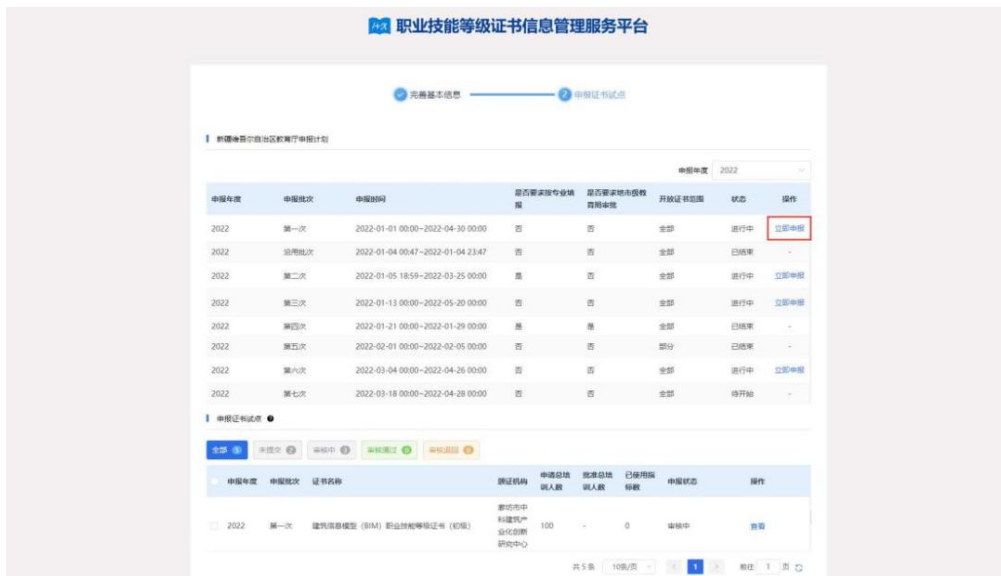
职业技能等级证书信息管理服务平台

完善基本信息 —— 2 申报证书试点

新疆维吾尔自治区教育厅申报计划

申报年度 2022

| 申报年度 | 申报批次 | 申报时间 | 是否要求按专业填报 | 是否要求地市级教育局审批 | 开放证书范围 | 状态 | 操作 |
|---|---|---|---|---|---|---|---|
| 2022 | 第一次 | 2022-01-01 00:00~2022-04-30 00:00 | 否 | 否 | 全部 | 进行中 | 立即申报 |
| 2022 | 运用批次 | 2022-01-04 00:47~2022-01-04 23:47 | 否 | 否 | 全部 | 已结束 | - |
| 2022 | 第二次 | 2022-01-05 18:59~2022-03-25 00:00 | 是 | 否 | 全部 | 进行中 | 立即申报 |
| 2022 | 第三次 | 2022-01-13 00:00~2022-05-20 00:00 | 否 | 否 | 全部 | 进行中 | 立即申报 |
| 2022 | 第四次 | 2022-01-21 00:00~2022-01-29 00:00 | 是 | 是 | 全部 | 已结束 | - |
| 2022 | 第五次 | 2022-02-01 00:00~2022-02-05 00:00 | 否 | 否 | 部分 | 已结束 | - |
| 2022 | 第六次 | 2022-03-04 00:00~2022-04-26 00:00 | 否 | 否 | 全部 | 进行中 | 立即申报 |
| 2022 | 第七次 | 2022-03-18 00:00~2022-04-28 00:00 | 否 | 否 | 全部 | 待开始 | - |

申报证书试点

全部 5　未提交 0　审核中 0　审核通过 0　审核退回 0

| 申报年度 | 申报批次 | 证书名称 | 颁证机构 | 申请总培训人数 | 批准总培训人数 | 已使用指标数 | 申报状态 | 操作 |
|---|---|---|---|---|---|---|---|---|
| 2022 | 第一次 | 建筑信息模型（BIM）职业技能等级证书（初级） | 廊坊市中科建筑产业化创新研究中心 | 100 | - | 0 | 审核中 | 查看 |

共5条　10条/页　1　前往 1 页